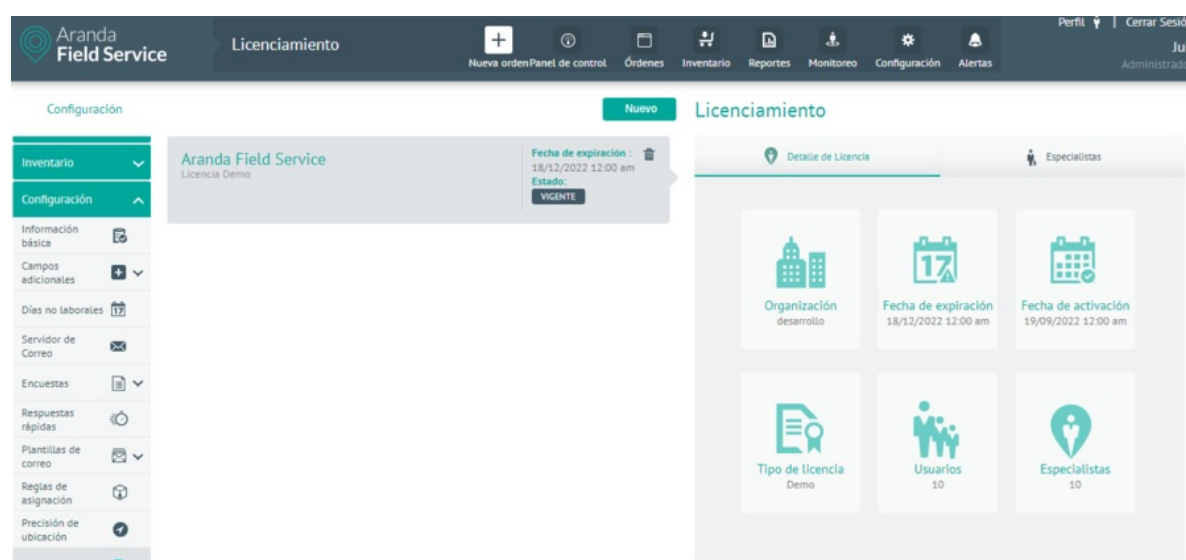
Aranda
Field Service

Licenciamiento

Nueva orden Panel de control Órdenes Inventario Reportes Monitoreo Configuración Alertas

Perfil | Cerrar Sesi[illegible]
Ju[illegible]
Administrad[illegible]

Configuración

Nuevo

Licenciamiento

Inventario

Configuración

Información básica

Campos adicionales

Días no laborales

Servidor de Correo

Encuestas

Respuestas rápidas

Plantillas de correo

Reglas de asignación

Precisión de ubicación

Aranda Field Service
Licencia Demo

Fecha de expiración :
18/12/2022 12:00 am
Estado:
VIGENTE

Detalle de Licencia

Especialistas

Organización
desarrollo

Fecha de expiración
18/12/2022 12:00 am

Fecha de activación
19/09/2022 12:00 am

Tipo de licencia
Demo

Usuarios
10

Especialistas
10